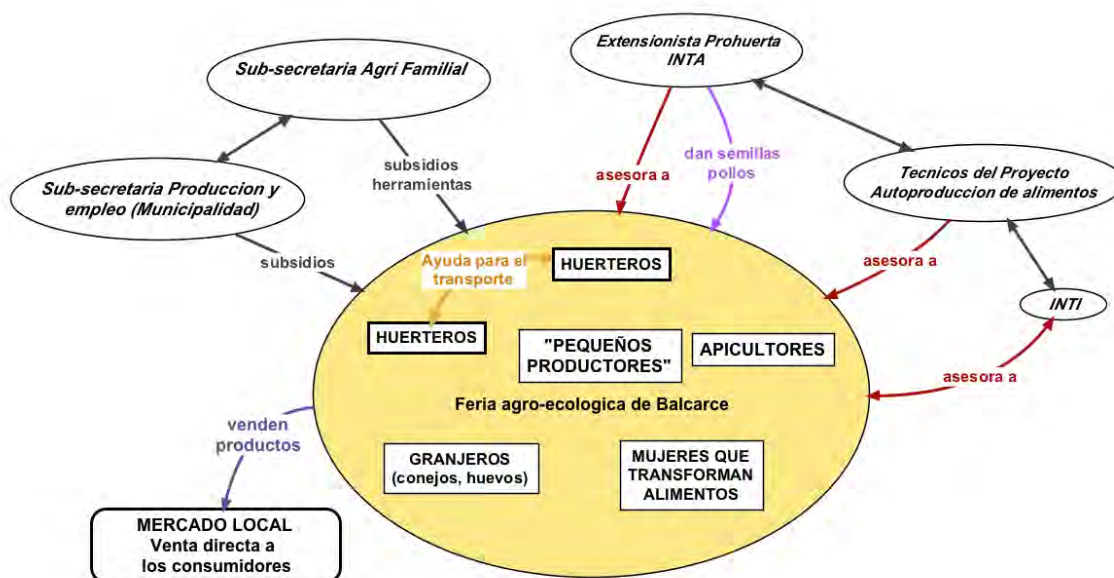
Extensionista Prohuerta INTA

Sub-secretaria Agri Familial

Sub-secretaria Produccion y empleo (Municipalidad)

subsidios herramientas

asesora a

dan semillas pollos

Tecnicos del Proyecto Autoproduccion de alimentos

subsidios

Ayuda para el transporte

HUERTEROS

asesora a

INTI

HUERTEROS

"PEQUEÑOS PRODUCTORES"

APICULTORES

asesora a

Feria agro-ecologica de Balcarce

venden productos

GRANJEROS (conejos, huevos)

MUJERES QUE TRANSFORMAN ALIMENTOS

MERCADO LOCAL Venta directa a los consumidores